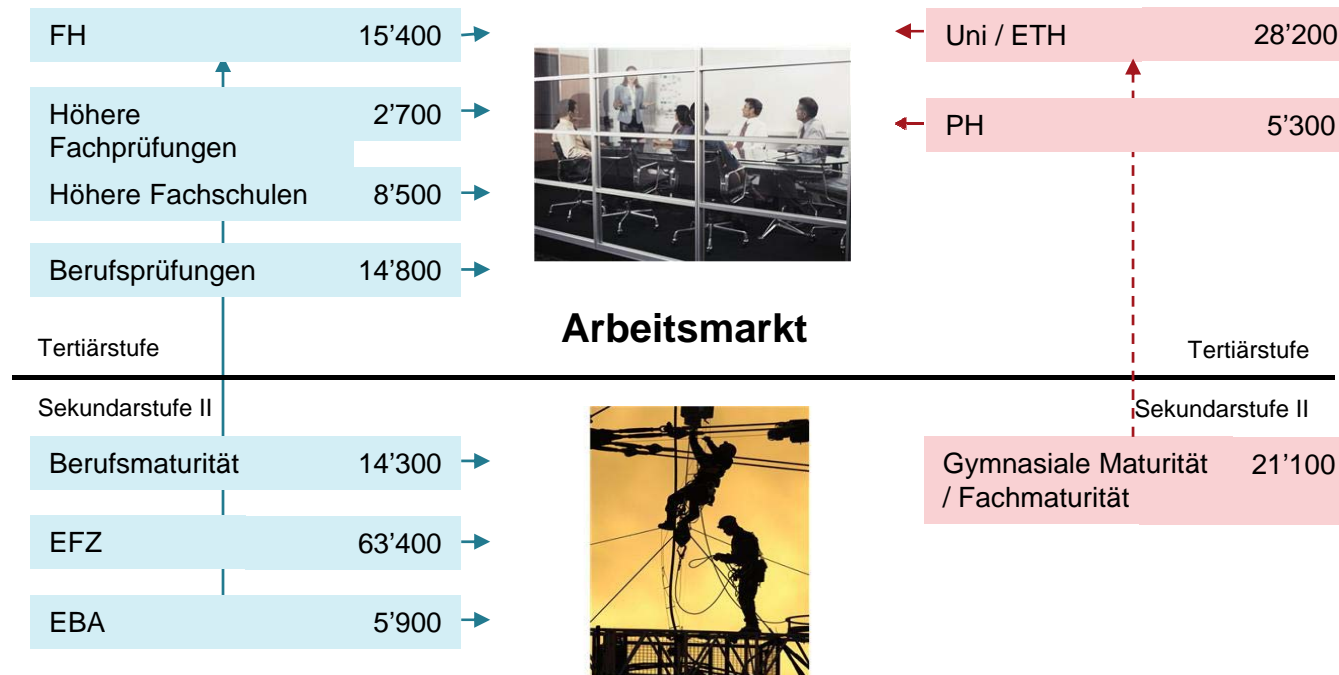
FH 15’400

Höhere Fachprüfungen 2’700

Höhere Fachschulen 8’500

Berufsprüfungen 14’800

Uni / ETH 28’200

PH 5’300

Arbeitsmarkt

Tertiärstufe

Tertiärstufe

Sekundarstufe II

Sekundarstufe II

Berufsmaturität 14’300

EFZ 63’400

EBA 5’900

Gymnasiale Maturität / Fachmaturität 21’100